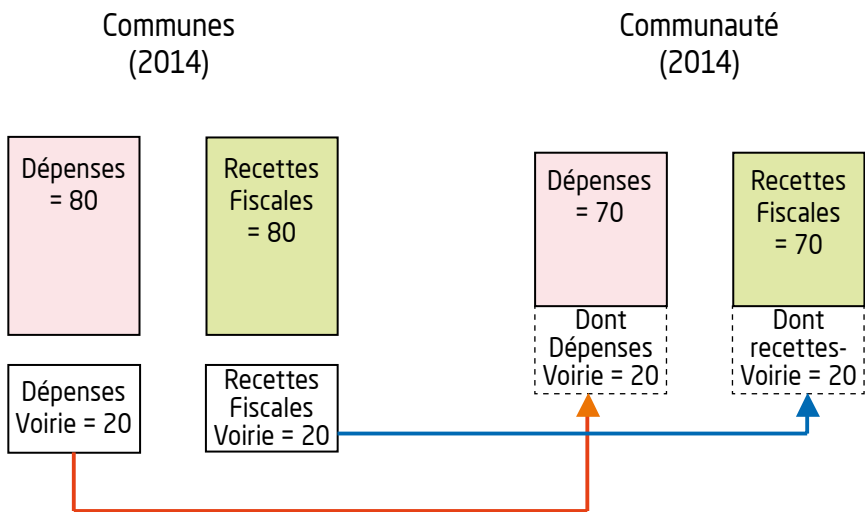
Communes
(2014)

Communauté
(2014)

Dépenses
= 80

Recettes
Fiscales
= 80

Dépenses
= 70

Recettes
Fiscales
= 70

Dont
Dépenses
Voirie = 20

Dont
recettes-
Voirie = 20

Dépenses
Voirie = 20

Recettes
Fiscales
Voirie = 20